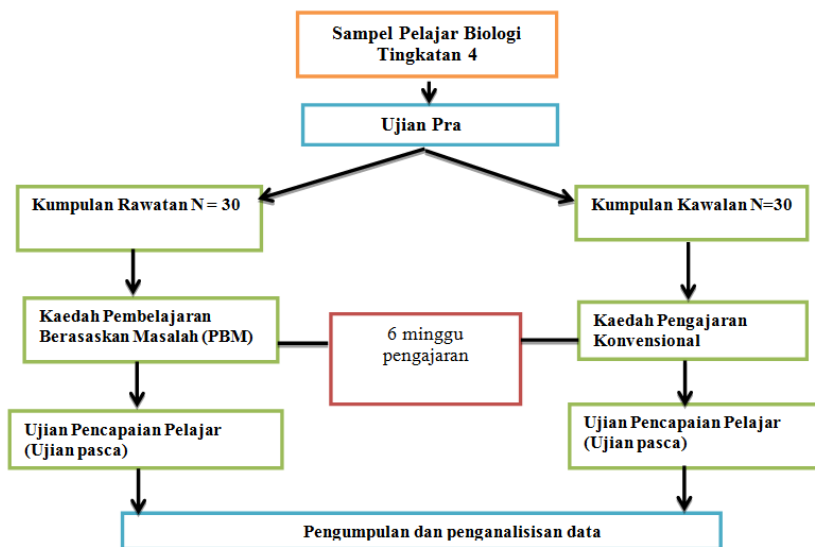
Sampel Pelajar Biologi Tingkatan 4

Ujian Pra

Kumpulan Rawatan N = 30

Kumpulan Kawalan N=30

Kaedah Pembelajaran Berasaskan Masalah (PBM)

6 minggu pengajaran

Kaedah Pengajaran Konvensional

Ujian Pencapaian Pelajar (Ujian pasca)

Ujian Pencapaian Pelajar (Ujian pasca)

Pengumpulan dan penganalisisan data